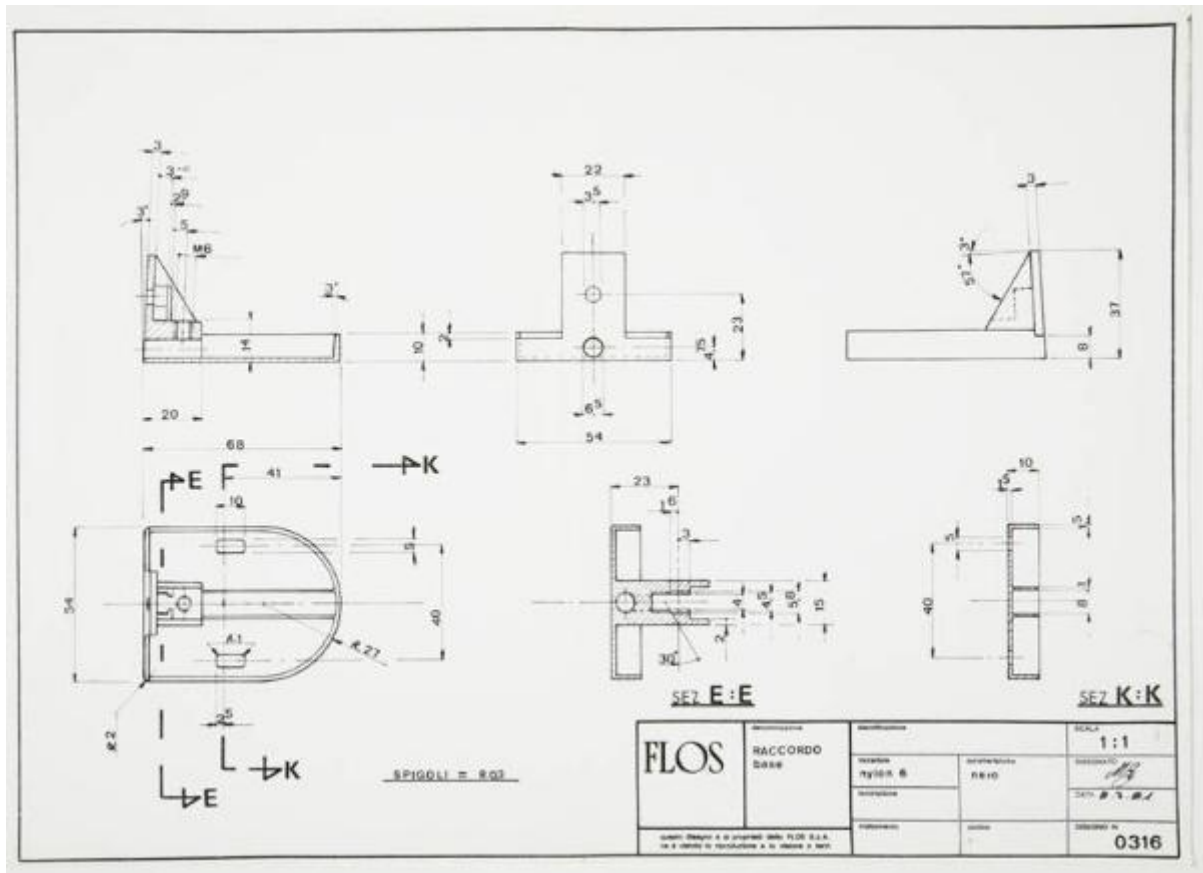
3
3
2,9
3°
5
M8
3°
14
20
68
10
2
22
3,5
23
4,75
6,5
54
3
3°
57°
37
8
E
F
41
K
10
3
54
40
R 27
A 1
R 2
2,5
K
E
SPIGOLI = R0,3
23
6
3
4
4,5
5,8
15
2
30°
SEZ E:E
10
5
3
5
1
8
40
SEZ K:K

| FLOS | denominazione RACCORDO base | identificazione | | scala 1:1 |
|---|---|---|---|---|
| | | materiale nylon 6 | caratteristiche nero | disegnato |
| | | lavorazione | | data |
| questo disegno è di proprietà della FLOS S.p.A. ne è vietata la riproduzione e la cessione a terzi | | trattamento | codice | disegno n. 0316 |